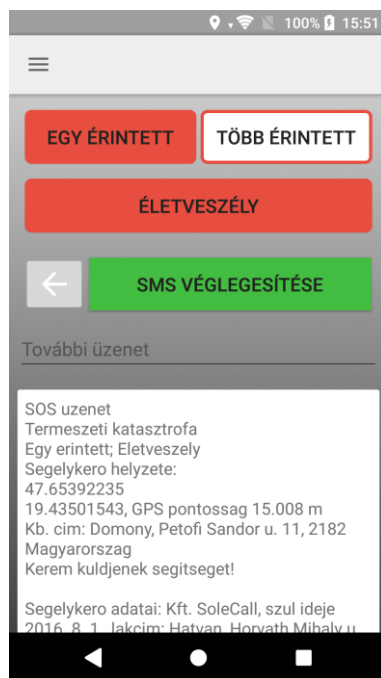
100% 15:51

EGY ÉRINTETT

TÖBB ÉRINTETT

ÉLETVESZÉLY

SMS VÉGLEGESÍTÉSE

További üzenet

SOS uzenet
Termeszeti katasztrofa
Egy erintett; Eletveszely
Segelykero helyzete:
47.65392235
19.43501543, GPS pontossag 15.008 m
Kb. cim: Domony, Petofi Sandor u. 11, 2182 Magyarorszag
Kerem kuldjenek segitseget!

Segelykero adatai: Kft. SoleCall, szul ideje 2016. 8. 1. lakcim: Hatvan, Horvath Mihaly u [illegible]